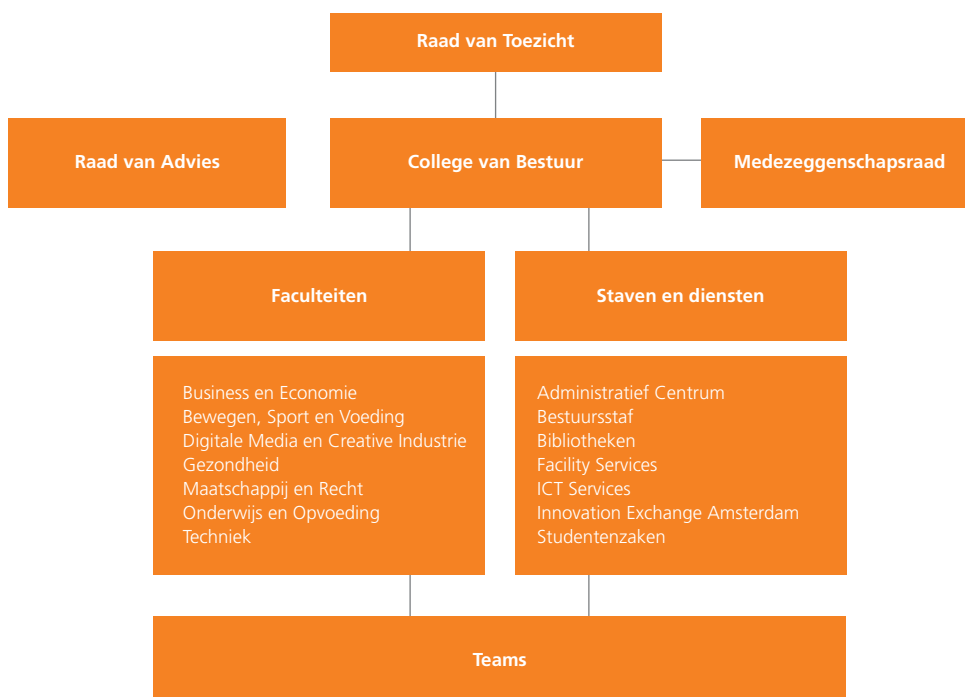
Raad van Toezicht

Raad van Advies

College van Bestuur

Medezeggenschapsraad

Faculteiten

Staven en diensten

Business en Economie
Bewegen, Sport en Voeding
Digitale Media en Creative Industrie
Gezondheid
Maatschappij en Recht
Onderwijs en Opvoeding
Techniek

Administratief Centrum
Bestuursstaf
Bibliotheken
Facility Services
ICT Services
Innovation Exchange Amsterdam
Studentenzaken

Teams